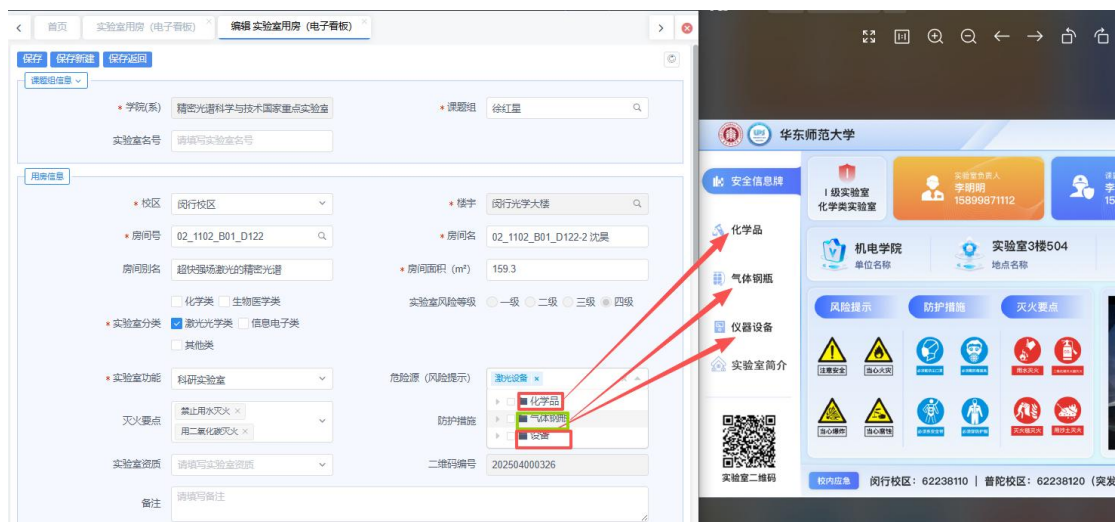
首页 实验室用房（电子看板） 编辑 实验室用房（电子看板）

保存 保存新建 保存返回

课题组信息

* 学院(系) 精密光谱科学与技术国家重点实验室
* 课题组 徐红星
实验室名称 请填写实验室名称

用房信息

* 校区 闵行校区
* 楼宇 闵行光学大楼
* 房间号 02_1102_B01_D122
* 房间名 02_1102_B01_D122-2 沈昊
房间别名 超快强场激光的精密光谱
* 房间面积（m²） 159.3
实验室风险等级 一级 二级 三级 四级
化学类 生物医学类
* 实验室分类 激光光学类 信息电子类 其他类
* 实验室功能 科研实验室
危险源（风险提示） 激光设备 ×
化学品
气体钢瓶
设备
灭火要点 禁止用水灭火 × 用二氧化碳灭火 ×
防护措施
实验室资质 请填写实验室资质
二维码编号 202504000326
备注 请填写备注

华东师范大学
安全信息牌
化学品
气体钢瓶
仪器设备
实验室简介
实验室二维码
Ⅰ级实验室 化学类实验室
实验室负责人 李明明 15899871112
课 李 15
机电学院 单位名称
实验室3楼504 地点名称
风险提示 防护措施 灭火要点
注意安全 当心火灾
当心爆炸 当心腐蚀
校内应急 闵行校区：62238110 | 普陀校区：62238120（突发